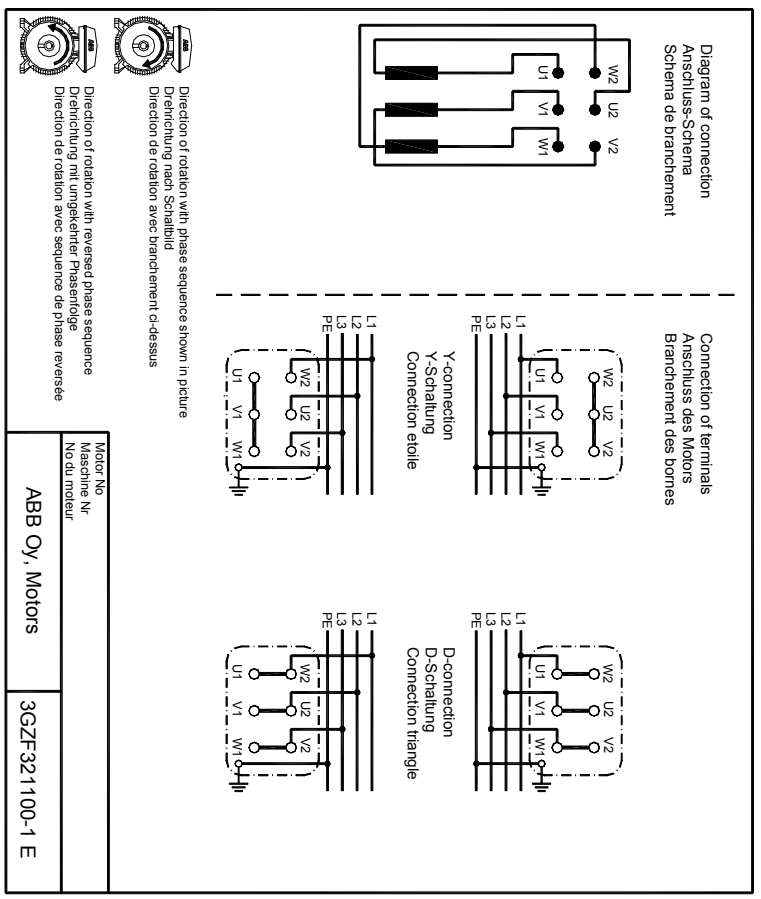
Diagram of connection
Anschluss-Schema
Schema de branchement

W2 U2 V2
U1 V1 W1

Connection of terminals
Anschluss des Motors
Branchement des bornes

L1
L2
L3
PE

W2 U2 V2
U1 V1 W1

Y-connection
Y-Schaltung
Connection etoile

L1
L2
L3
PE

W2 U2 V2
U1 V1 W1

D-connection
D-Schaltung
Connection triangle

L1
L2
L3
PE

W2 U2 V2
U1 V1 W1

L1
L2
L3
PE

W2 U2 V2
U1 V1 W1

Direction of rotation with phase sequence shown in picture
Drehrichtung nach Schaltbild
Direction de rotation avec branchement ci-dessus

Direction of rotation with reversed phase sequence
Drehrichtung mit umgekehrter Phasenfolge
Direction de rotation avec sequence de phase reversée

Motor No
Maschine Nr
No du moteur

ABB Oy, Motors

3GZF321100-1 E